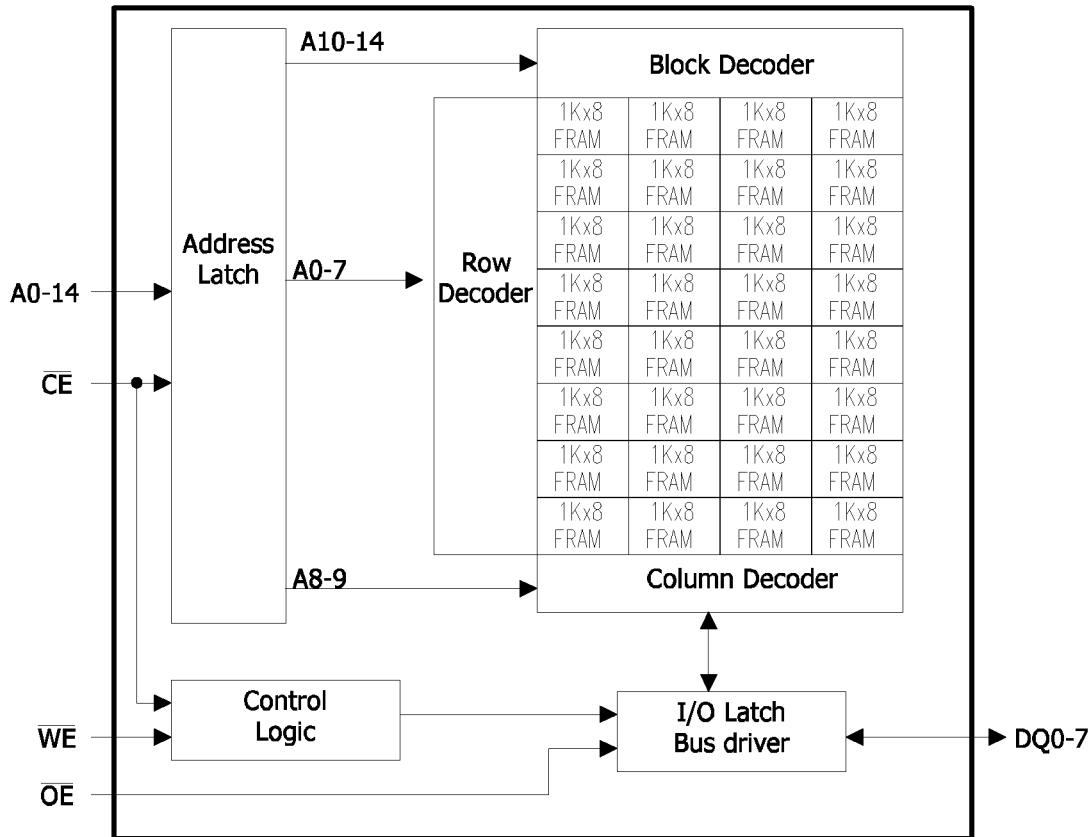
A10-14

Block Decoder

Address Latch

A0-7

Row Decoder

| 1Kx8 FRAM | 1Kx8 FRAM | 1Kx8 FRAM | 1Kx8 FRAM |
|---|---|---|---|
| 1Kx8 FRAM | 1Kx8 FRAM | 1Kx8 FRAM | 1Kx8 FRAM |
| 1Kx8 FRAM | 1Kx8 FRAM | 1Kx8 FRAM | 1Kx8 FRAM |
| 1Kx8 FRAM | 1Kx8 FRAM | 1Kx8 FRAM | 1Kx8 FRAM |
| 1Kx8 FRAM | 1Kx8 FRAM | 1Kx8 FRAM | 1Kx8 FRAM |
| 1Kx8 FRAM | 1Kx8 FRAM | 1Kx8 FRAM | 1Kx8 FRAM |
| 1Kx8 FRAM | 1Kx8 FRAM | 1Kx8 FRAM | 1Kx8 FRAM |
| 1Kx8 FRAM | 1Kx8 FRAM | 1Kx8 FRAM | 1Kx8 FRAM |

A0-14

$\overline{CE}$

A8-9

Column Decoder

Control Logic

I/O Latch Bus driver

$\overline{WE}$

$\overline{OE}$

DQ0-7